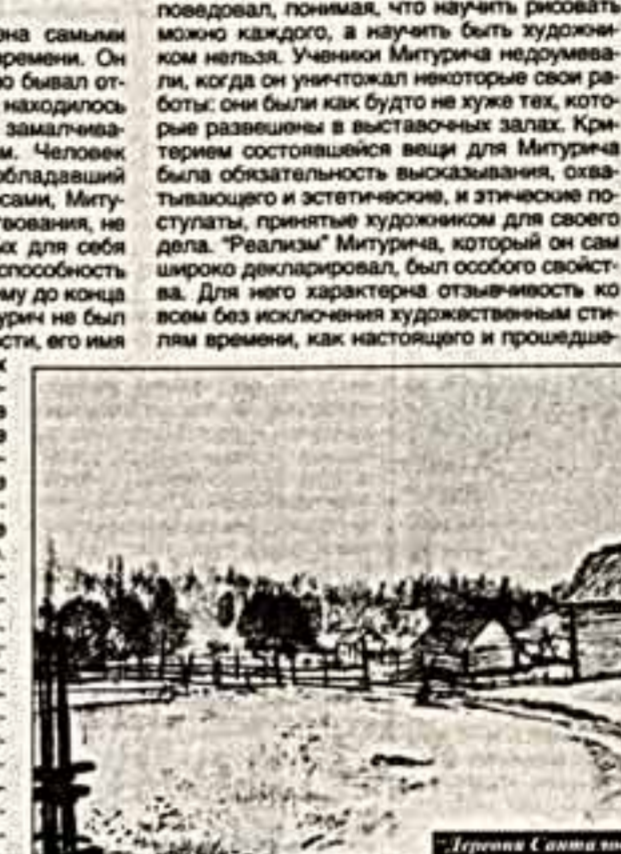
на самыми
времени. Он
о бывал от-
находилось
замалчива-
м. Человек
обладавший
сами, Миту-
твования, не
х для себя
способность
му до конца
урич не был
сти, его имя

поведовал, понимая, что научить рисовать можно каждого, а научить быть художником нельзя. Ученики Митурича недоумевали, когда он уничтожал некоторые свои работы: они были как будто не хуже тех, которые развешены в выставочных залах. Критерием состоявшейся вещи для Митурича была обязательность высказывания, охватывающего и эстетические, и этические постулаты, принятые художником для своего дела. "Реализм" Митурича, который он сам широко декларировал, был особого свойства. Для него характерна отзывчивость ко всем без исключения художественным стилям времени, как настоящего и прошедше-

"Деревня Сантало